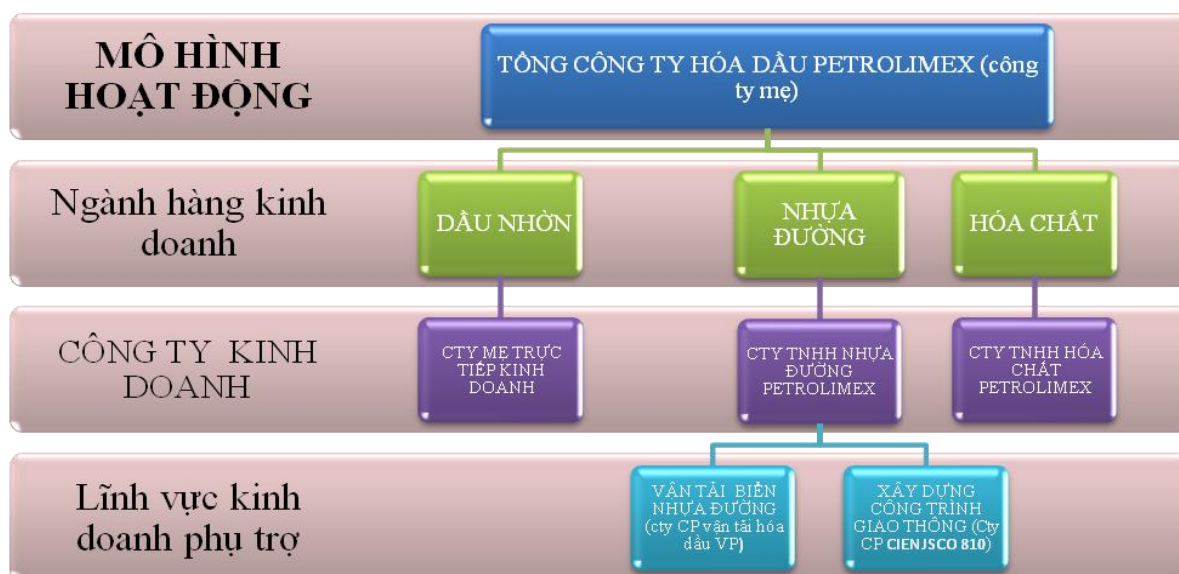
MÔ HÌNH HOẠT ĐỘNG

TỔNG CÔNG TY HÓA DẦU PETROLIMEX (công ty mẹ)

Ngành hàng kinh doanh

DẦU NHỜN

NHỰA ĐƯỜNG

HÓA CHẤT

CÔNG TY KINH DOANH

CTY MẸ TRỰC TIẾP KINH DOANH

CTY TNHH NHỰA ĐƯỜNG PETROLIMEX

CTY TNHH HÓA CHẤT PETROLIMEX

Lĩnh vực kinh doanh phụ trợ

VẬN TẢI BIỂN NHỰA ĐƯỜNG (cty CP vận tải hóa dầu VP)

XÂY DỰNG CÔNG TRÌNH GIAO THÔNG (Cty CP CIENJSCO 810)